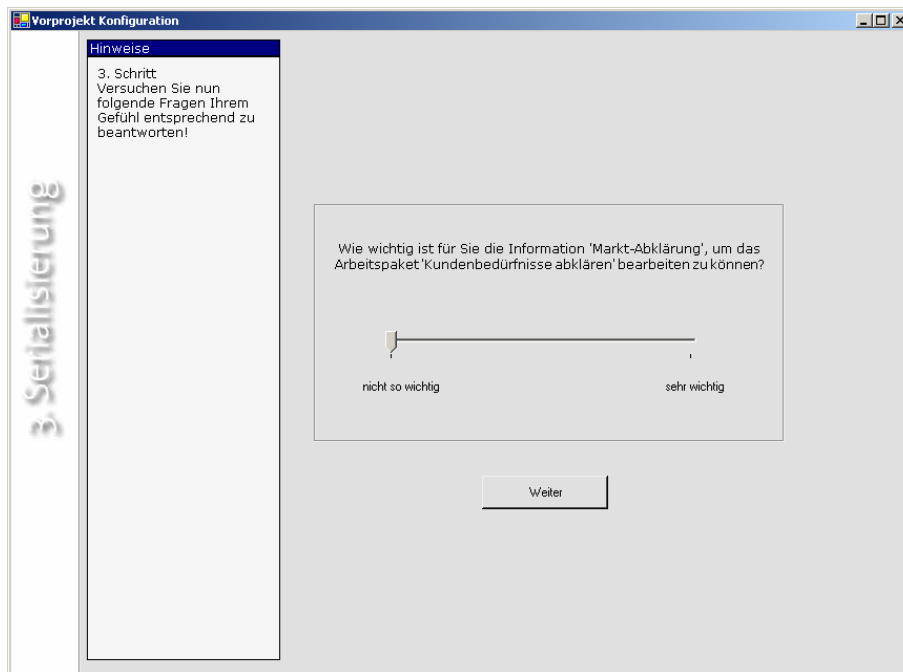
Vorprojekt Konfiguration

3. Serialisierung

Hinweise

3. Schritt
Versuchen Sie nun folgende Fragen Ihrem Gefühl entsprechend zu beantworten!

Wie wichtig ist für Sie die Information 'Markt-Abklärung', um das Arbeitspaket 'Kundenbedürfnisse abklären' bearbeiten zu können?

nicht so wichtig

sehr wichtig

Weiter